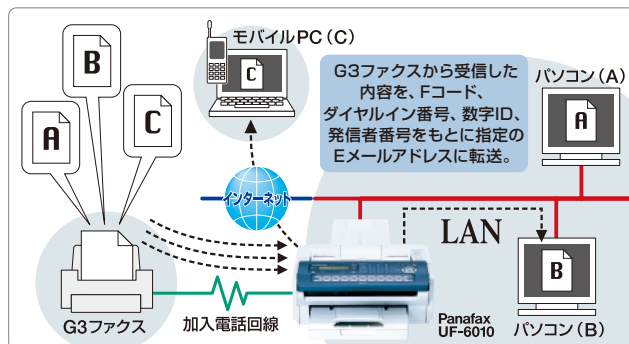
モバイルPC（C）

C

B

A

C

G3ファクスから受信した内容を、Fコード、ダイヤルイン番号、数字ID、発信者番号をもとに指定のEメールアドレスに転送。

パソコン（A）

A

インターネット

LAN

B

G3ファクス

加入電話回線

Panafax UF-6010

パソコン（B）